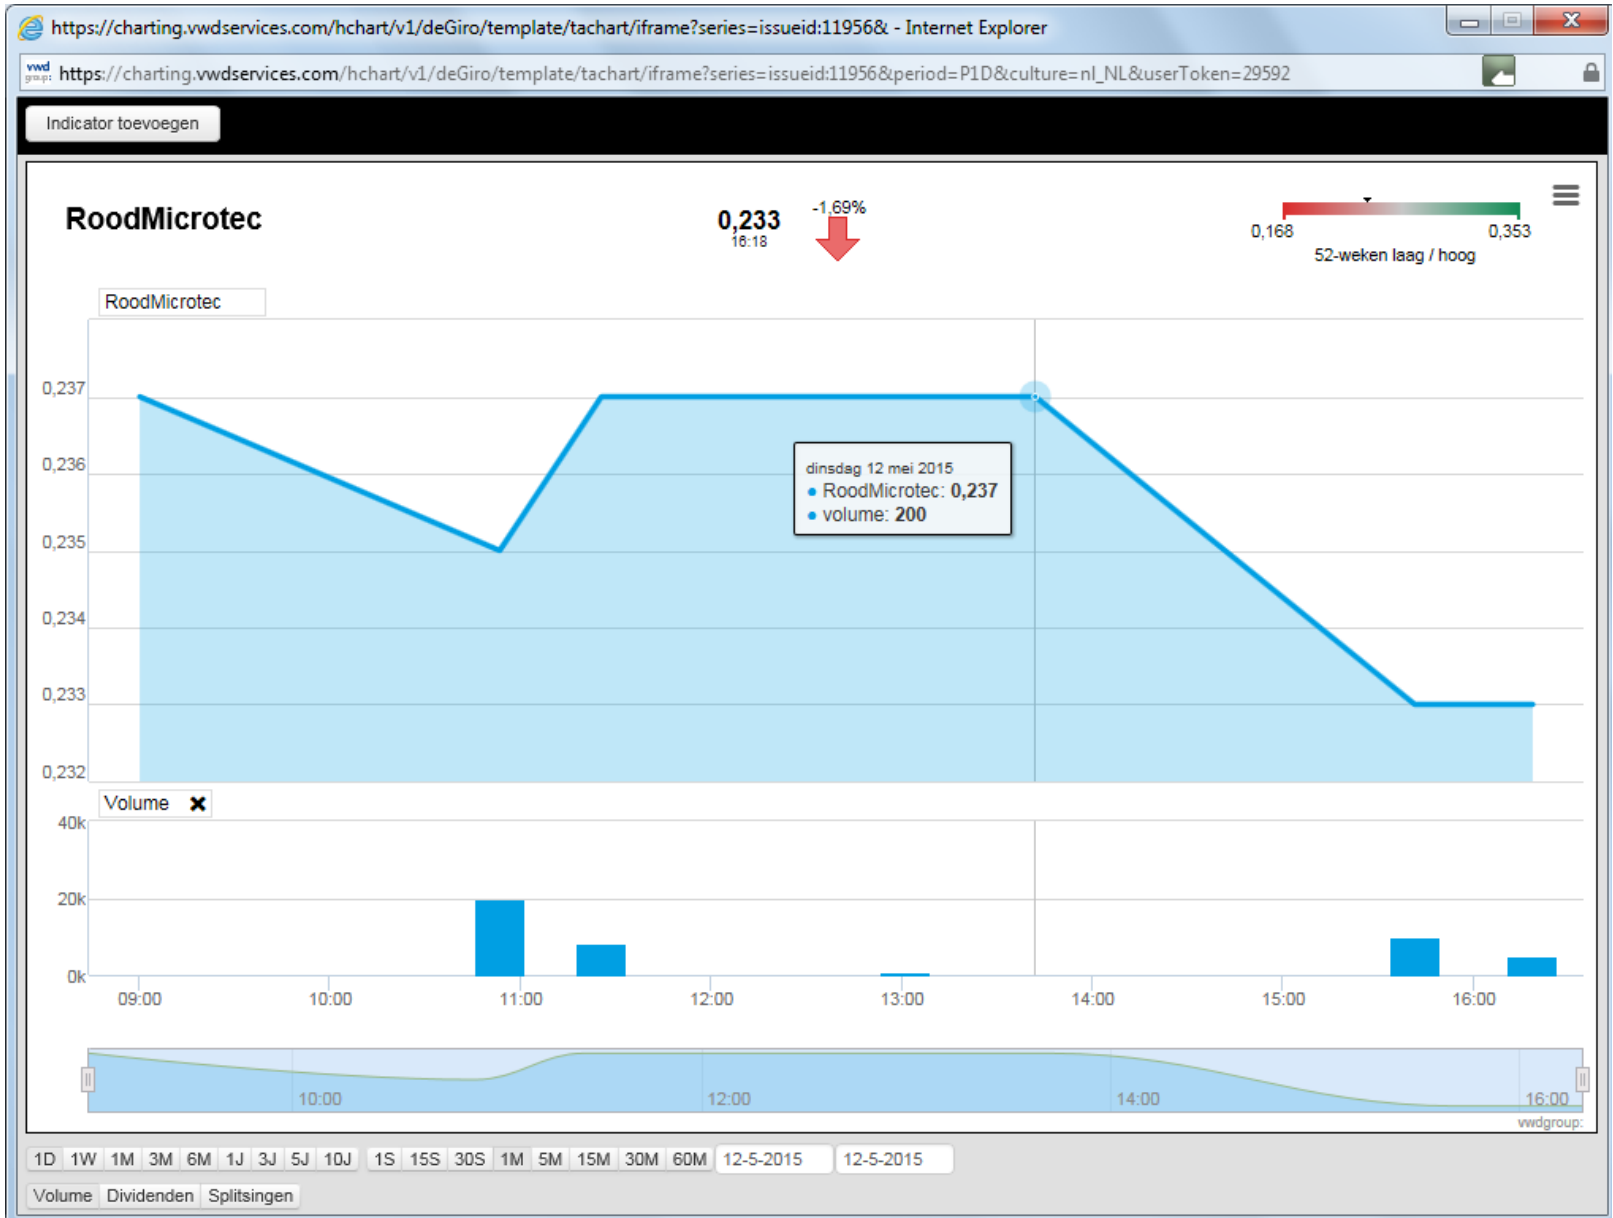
https://charting.vwdservices.com/hchart/v1/deGiro/template/tachart/iframe?series=issueid:11956& - Internet Explorer

vwd group

https://charting.vwdservices.com/hchart/v1/deGiro/template/tachart/iframe?series=issueid:11956&period=P1D&culture=nl_NL&userToken=29592

Indicator toevoegen

RoodMicrotec

0,233
16:18

-1,69%

0,168 0,353
52-weken laag / hoog

RoodMicrotec

0,237
0,236
0,235
0,234
0,233
0,232

dinsdag 12 mei 2015
• RoodMicrotec: 0,237
• volume: 200

Volume

40k
20k
0k

09:00 10:00 11:00 12:00 13:00 14:00 15:00 16:00

10:00 12:00 14:00 16:00

vwdgroup:

| 1D | 1W | 1M | 3M | 6M | 1J | 3J | 5J | 10J | 1S | 15S | 30S | 1M | 5M | 15M | 30M | 60M | 12-5-2015 | 12-5-2015 |
|---|---|---|---|---|---|---|---|---|---|---|---|---|---|---|---|---|---|---|

Volume Dividenden Splitsingen